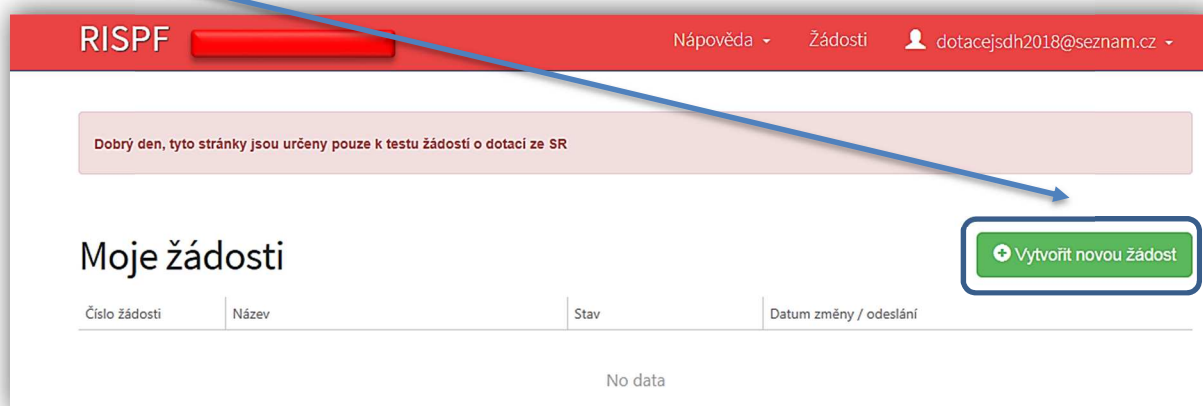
RISPF

Nápověda

Žádosti

dotacejsdh2018@seznam.cz

Dobrý den, tyto stránky jsou určeny pouze k testu žádostí o dotací ze SR

Moje žádosti

Vytvořit novou žádost

| Číslo žádosti | Název | Stav | Datum změny / odeslání |
|---|---|---|---|

No data